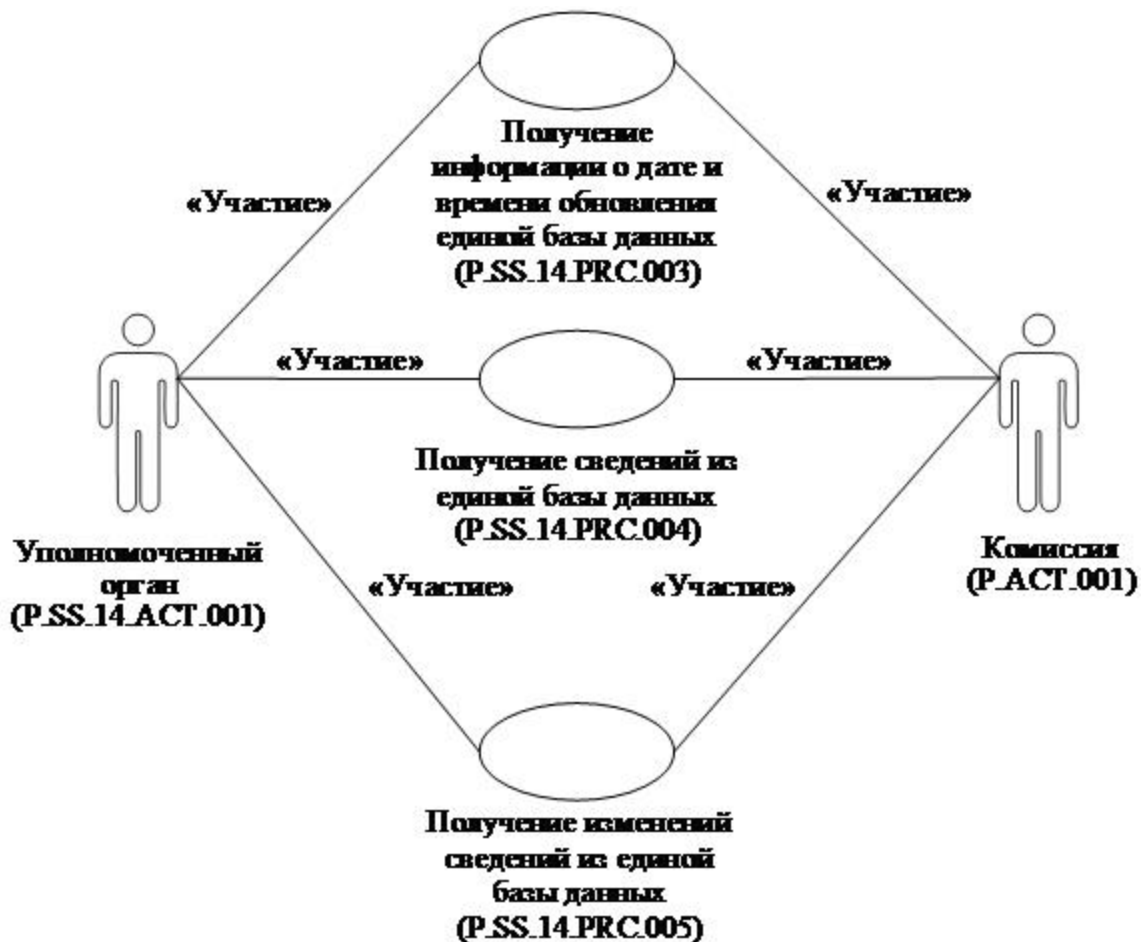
Получение информации о дате и времени обновления единой базы данных (P.SS.14.PRC.003)

«Участие»

«Участие»

«Участие»

«Участие»

Получение сведений из единой базы данных (P.SS.14.PRC.004)

Уполномоченный орган (P.SS.14.ACT.001)

«Участие»

«Участие»

Комиссия (P.ACT.001)

Получение изменений сведений из единой базы данных (P.SS.14.PRC.005)